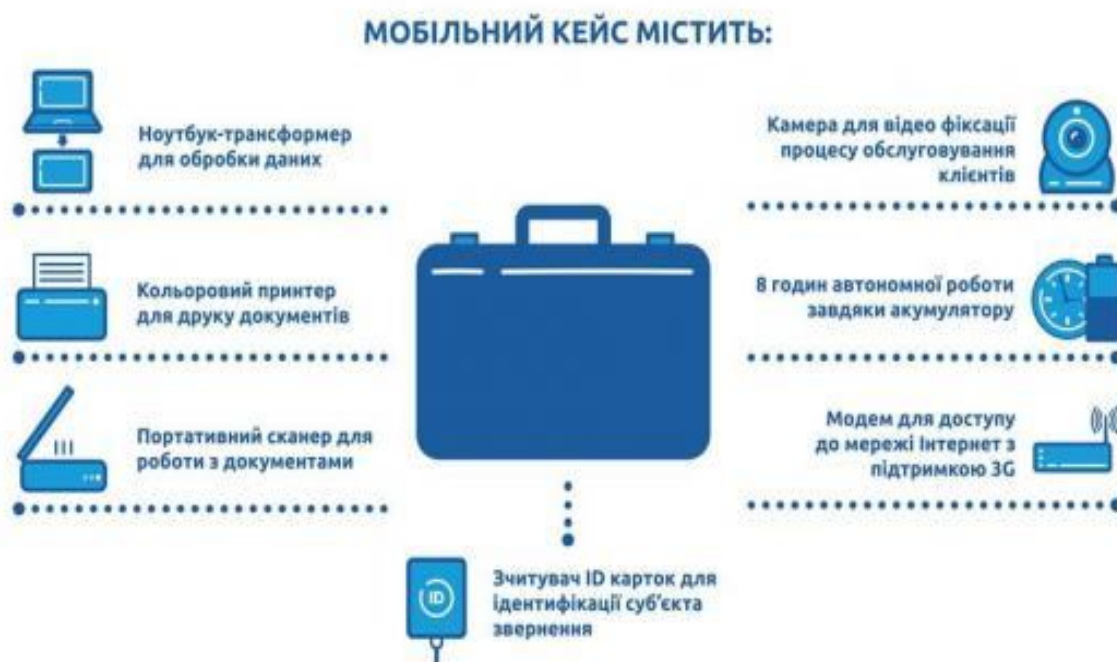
МОБІЛЬНИЙ КЕЙС МІСТИТЬ:

Ноутбук-трансформер для обробки даних

Кольоровий принтер для друку документів

Портативний сканер для роботи з документами

Камера для відео фіксації процесу обслуговування клієнтів

8 годин автономної роботи завдяки акумулятору

Модем для доступу до мережі Інтернет з підтримкою 3G

ID

Зчитувач ID карток для ідентифікації суб'єкта звернення